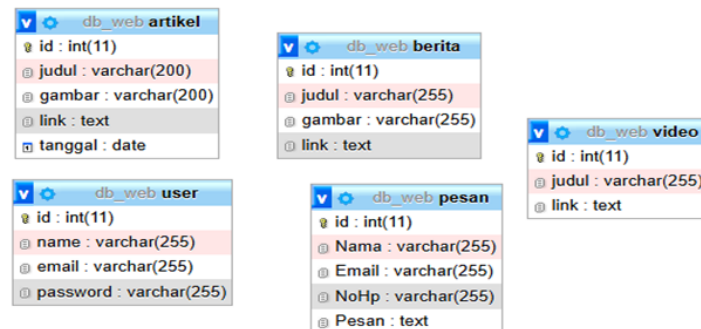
db_web artikel
id : int(11)
judul : varchar(200)
gambar : varchar(200)
link : text
tanggal : date

db_web berita
id : int(11)
judul : varchar(255)
gambar : varchar(255)
link : text

db_web video
id : int(11)
judul : varchar(255)
link : text

db_web user
id : int(11)
name : varchar(255)
email : varchar(255)
password : varchar(255)

db_web pesan
id : int(11)
Nama : varchar(255)
Email : varchar(255)
NoHp : varchar(255)
Pesan : text